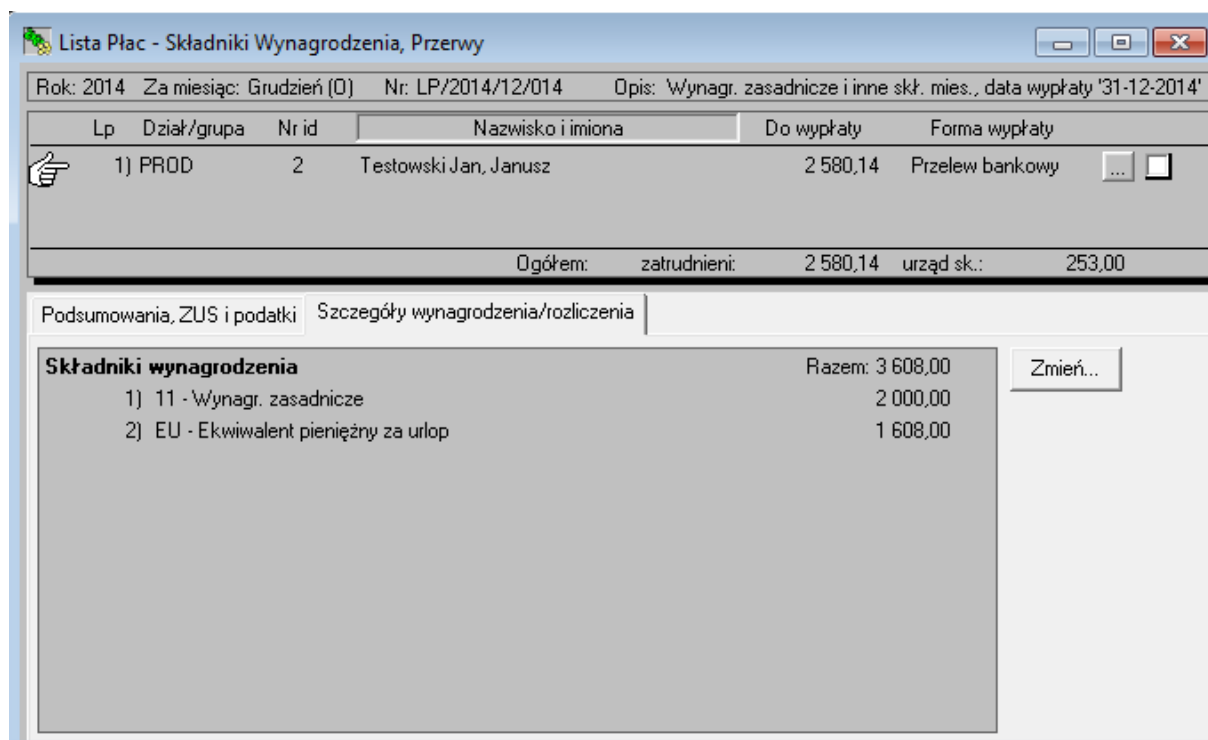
Lista Płac - Składniki Wynagrodzenia, Przerwy

Rok: 2014 Za miesiąc: Grudzień (0) Nr: LP/2014/12/014 Opis: Wynagr. zasadnicze i inne skł. mies., data wypłaty '31-12-2014'

| Lp | Dział/grupa | Nr id | Nazwisko i imiona | Do wypłaty | Forma wypłaty |
|---|---|---|---|---|---|
| 1) | PROD | 2 | Testowski Jan, Janusz | 2 580,14 | Przelew bankowy |

Ogółem: zatrudnieni: 2 580,14 urząd sk.: 253,00

Podsumowania, ZUS i podatki | Szczegóły wynagrodzenia/rozliczenia

Składniki wynagrodzenia Razem: 3 608,00
1) 11 - Wynagr. zasadnicze 2 000,00
2) EU - Ekwiwalent pieniężny za urlop 1 608,00

Zmień...